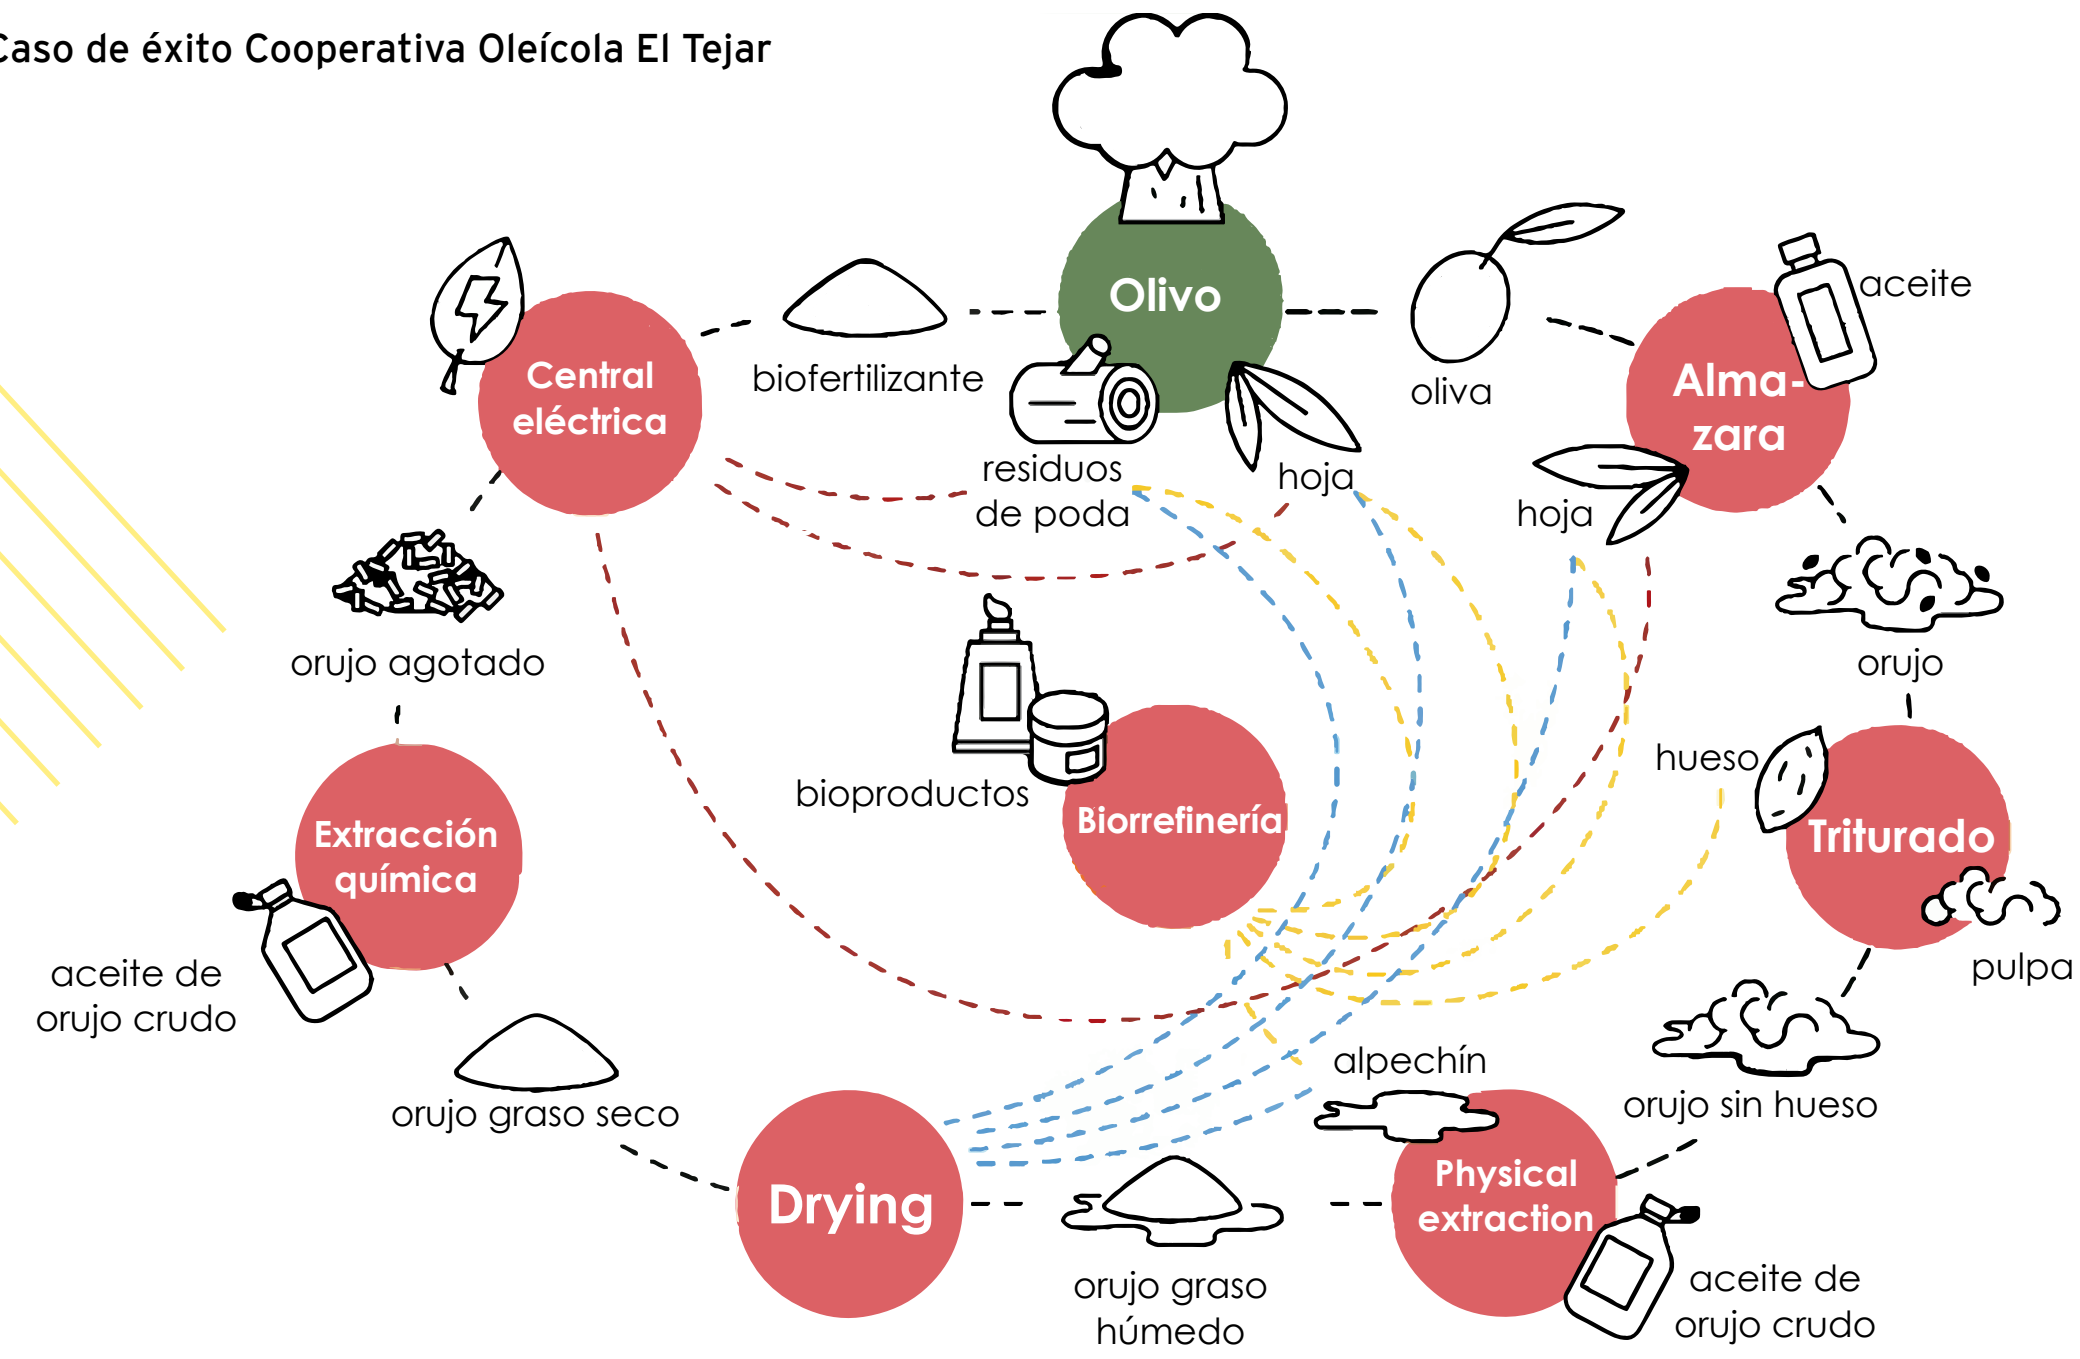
Caso de éxito Cooperativa Oleícola El Tejar

Olivo

biofertilizante

residuos de poda

hoja

oliva

aceite

Alma-zara

hoja

Central eléctrica

orujo agotado

bioproductos

Biorrefinería

orujo

hueso

Triturado

pulpa

Extracción química

aceite de orujo crudo

orujo graso seco

Drying

orujo graso húmedo

alpechín

Physical extraction

orujo sin hueso

aceite de orujo crudo